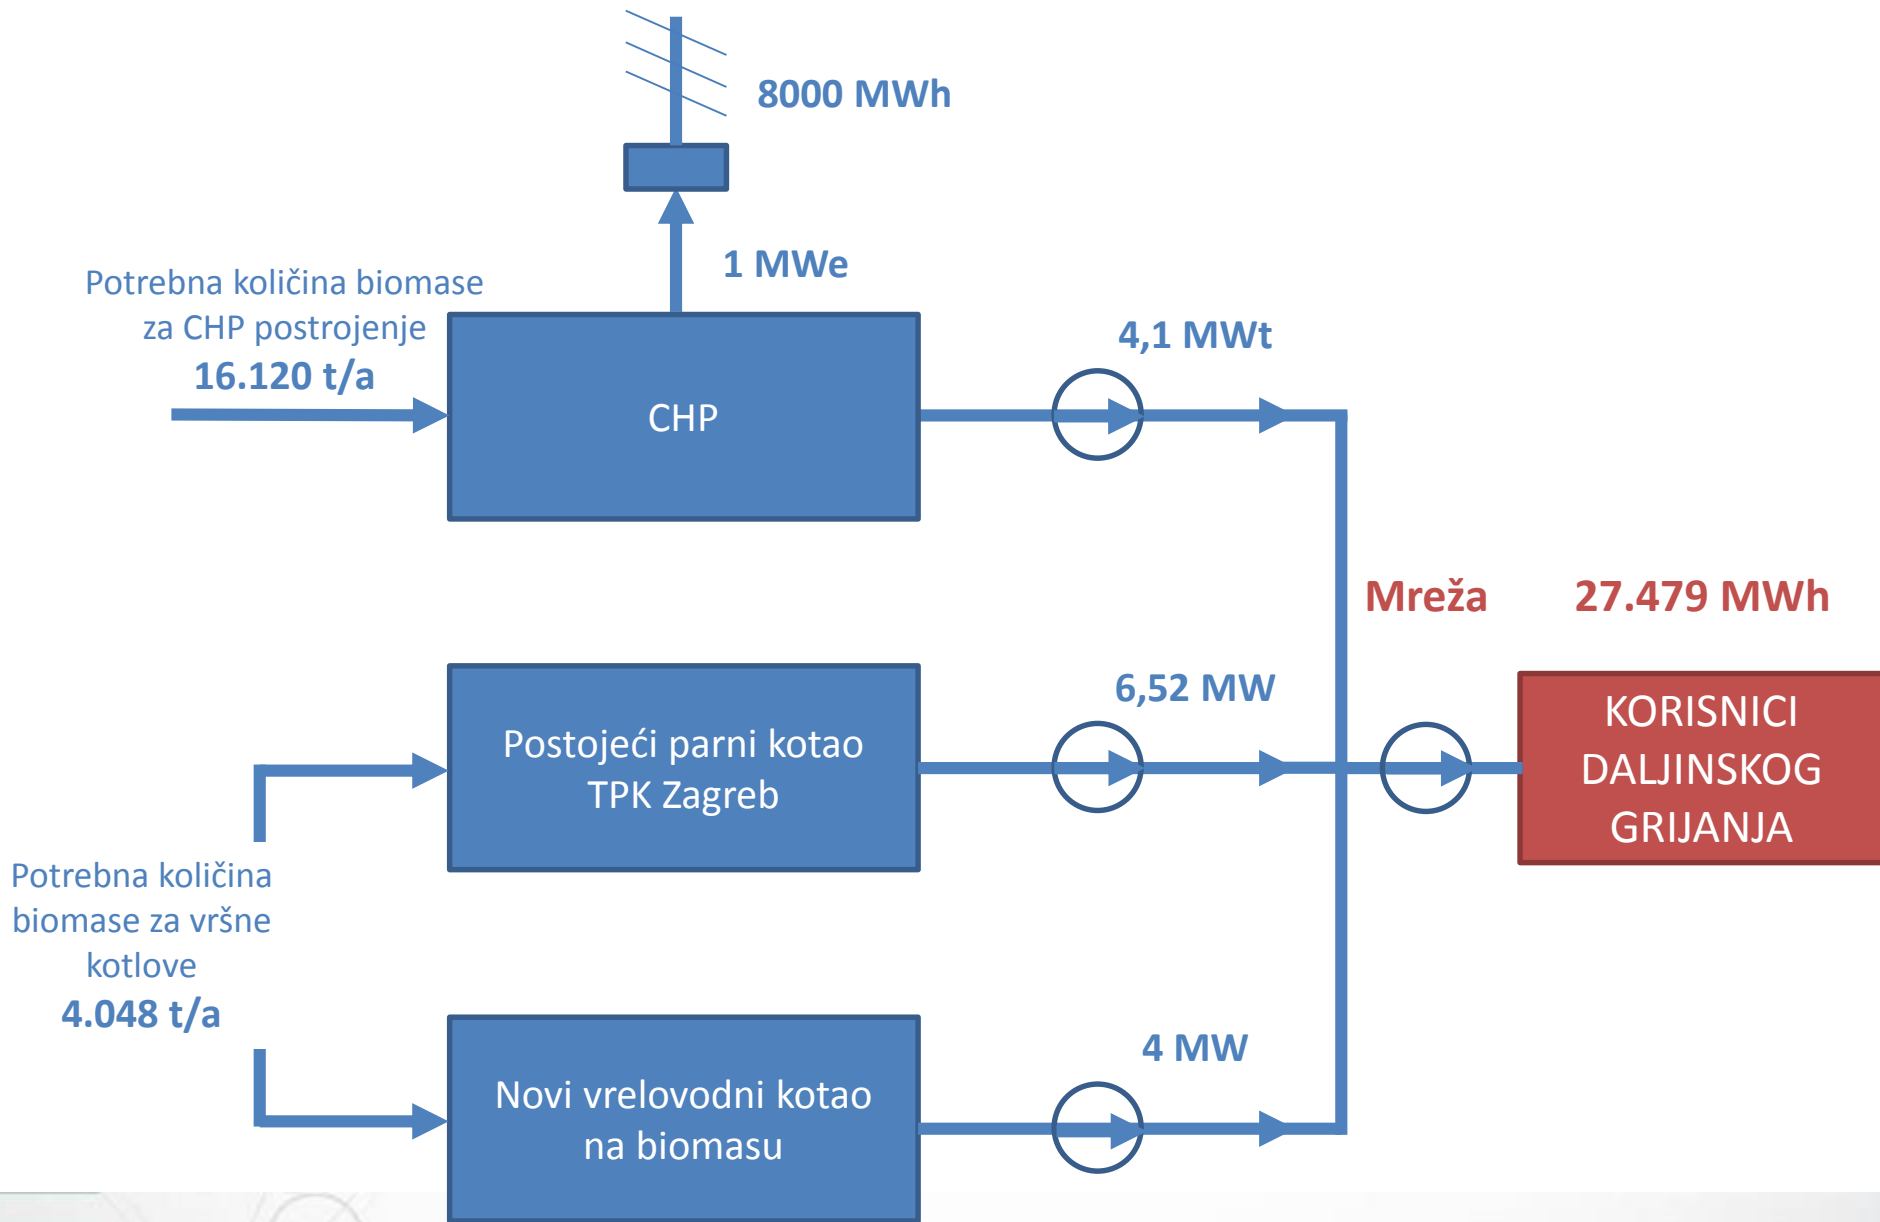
8000 MWh

1 MWe

Potrebna količina biomase za CHP postrojenje
16.120 t/a

CHP

4,1 MWt

Mreža

27.479 MWh

6,52 MW

Postojeći parni kotao TPK Zagreb

KORISNICI DALJINSKOG GRIJANJA

Potrebna količina biomase za vršne kotlove
4.048 t/a

4 MW

Novi vrelovodni kotao na biomasu